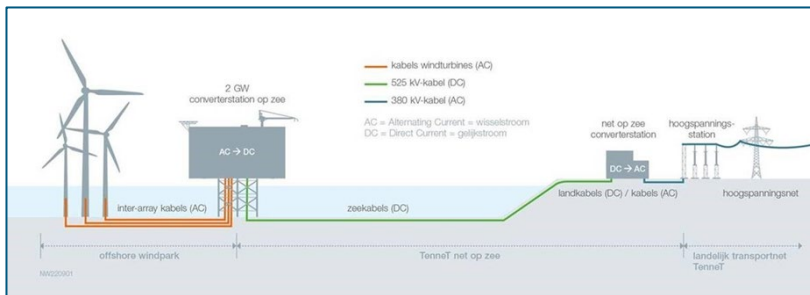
kabels windturbines (AC)

525 kV-kabel (DC)

380 kV-kabel (AC)

AC = Alternating Current = wisselstroom
DC = Direct Current = gelijkstroom

2 GW
converterstation op zee

AC → DC

net op zee
converterstation

DC → AC

hoogspannings-
station

inter-array kabels (AC)

zeekabels (DC)

landkabels (DC) / kabels (AC)

hoogspanningsnet

offshore windpark

TenneT net op zee

landelijk transportnet
TenneT

NW220001